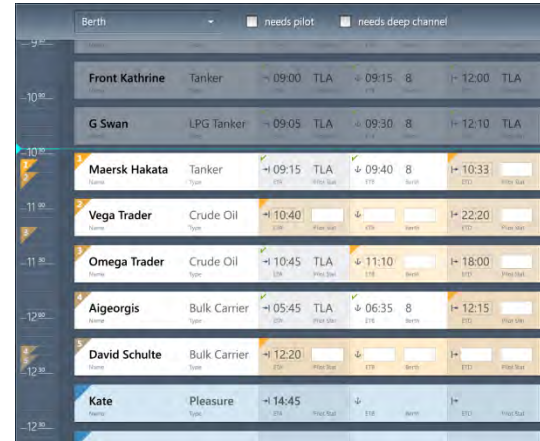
Berth
needs pilot
needs deep channel

9
10 30
10
11 30
11 30
12 30
12 30
12 30

| | | | | | | | | |
|---|---|---|---|---|---|---|---|---|
| Front Kathrine | Tanker | 09:00 | TLA | 09:15 | 8 | 12:00 | TLA |
| G Swan | LPG Tanker | 09:05 | TLA | 09:30 | 8 | 12:10 | TLA |
| 3 Maersk Hakata Name | Tanker Type | 09:15 ETA | TLA Pilot Stat | 09:40 ETB | 8 Berth | 10:33 ETD | Pilot Stat |
| 2 Vega Trader Name | Crude Oil Type | 10:40 ETA | Pilot Stat | ETB | Berth | 22:20 ETD | Pilot Stat |
| 3 Omega Trader Name | Crude Oil Type | 10:45 ETA | TLA Pilot Stat | 11:10 ETB | Berth | 18:00 ETD | Pilot Stat |
| 4 Aigeorgis Name | Bulk Carrier Type | 05:45 ETA | TLA Pilot Stat | 06:35 ETB | 8 Berth | 12:15 ETD | Pilot Stat |
| 5 David Schulte Name | Bulk Carrier Type | 12:20 ETA | Pilot Stat | ETB | Berth | ETD | Pilot Stat |
| Kate Name | Pleasure Type | 14:45 ETA | Pilot Stat | ETB | Berth | ETD | Pilot Stat |